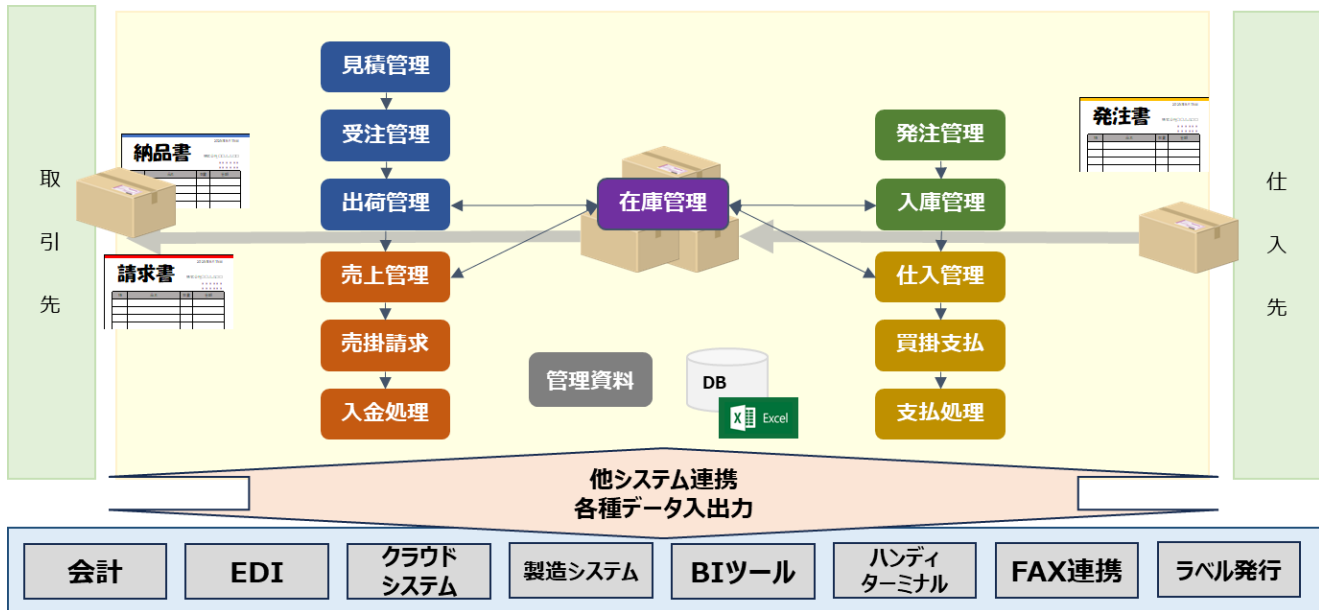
取
引
先

納品書

請求書

見積管理
受注管理
出荷管理
売上管理
売掛請求
入金処理

在庫管理

管理資料

DB
Excel

発注書

発注管理
入庫管理
仕入管理
買掛支払
支払処理

仕
入
先

他システム連携
各種データ入出力

会計
EDI
クラウド システム
製造システム
BIツール
ハンディ ターミナル
FAX連携
ラベル発行